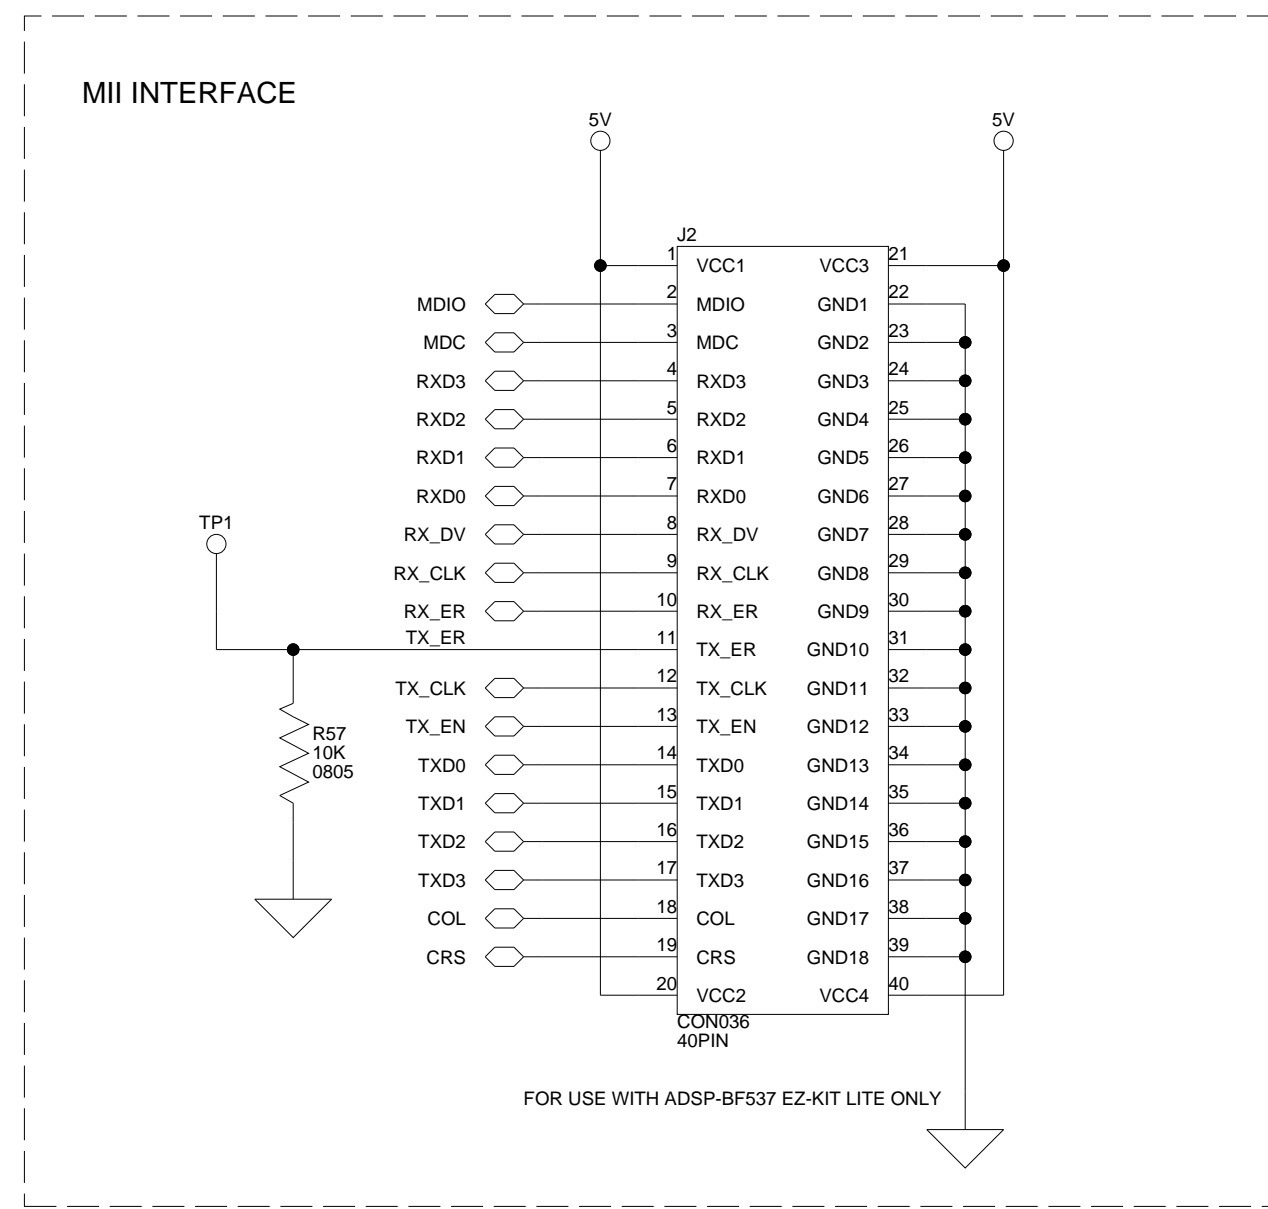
MII INTERFACE

5V

5V

J2

| | | | |
|---|---|---|---|
| 1 | VCC1 | VCC3 | 21 |
| 2 | MDIO | GND1 | 22 |
| 3 | MDC | GND2 | 23 |
| 4 | RXD3 | GND3 | 24 |
| 5 | RXD2 | GND4 | 25 |
| 6 | RXD1 | GND5 | 26 |
| 7 | RXD0 | GND6 | 27 |
| 8 | RX_DV | GND7 | 28 |
| 9 | RX_CLK | GND8 | 29 |
| 10 | RX_ER | GND9 | 30 |
| 11 | TX_ER | GND10 | 31 |
| 12 | TX_CLK | GND11 | 32 |
| 13 | TX_EN | GND12 | 33 |
| 14 | TXD0 | GND13 | 34 |
| 15 | TXD1 | GND14 | 35 |
| 16 | TXD2 | GND15 | 36 |
| 17 | TXD3 | GND16 | 37 |
| 18 | COL | GND17 | 38 |
| 19 | CRS | GND18 | 39 |
| 20 | VCC2 | VCC4 | 40 |

CON036
40PIN

MDIO
MDC
RXD3
RXD2
RXD1
RXD0
RX_DV
RX_CLK
RX_ER
TX_ER
TX_CLK
TX_EN
TXD0
TXD1
TXD2
TXD3
COL
CRS

TP1

R57
10K
0805

FOR USE WITH ADSP-BF537 EZ-KIT LITE ONLY